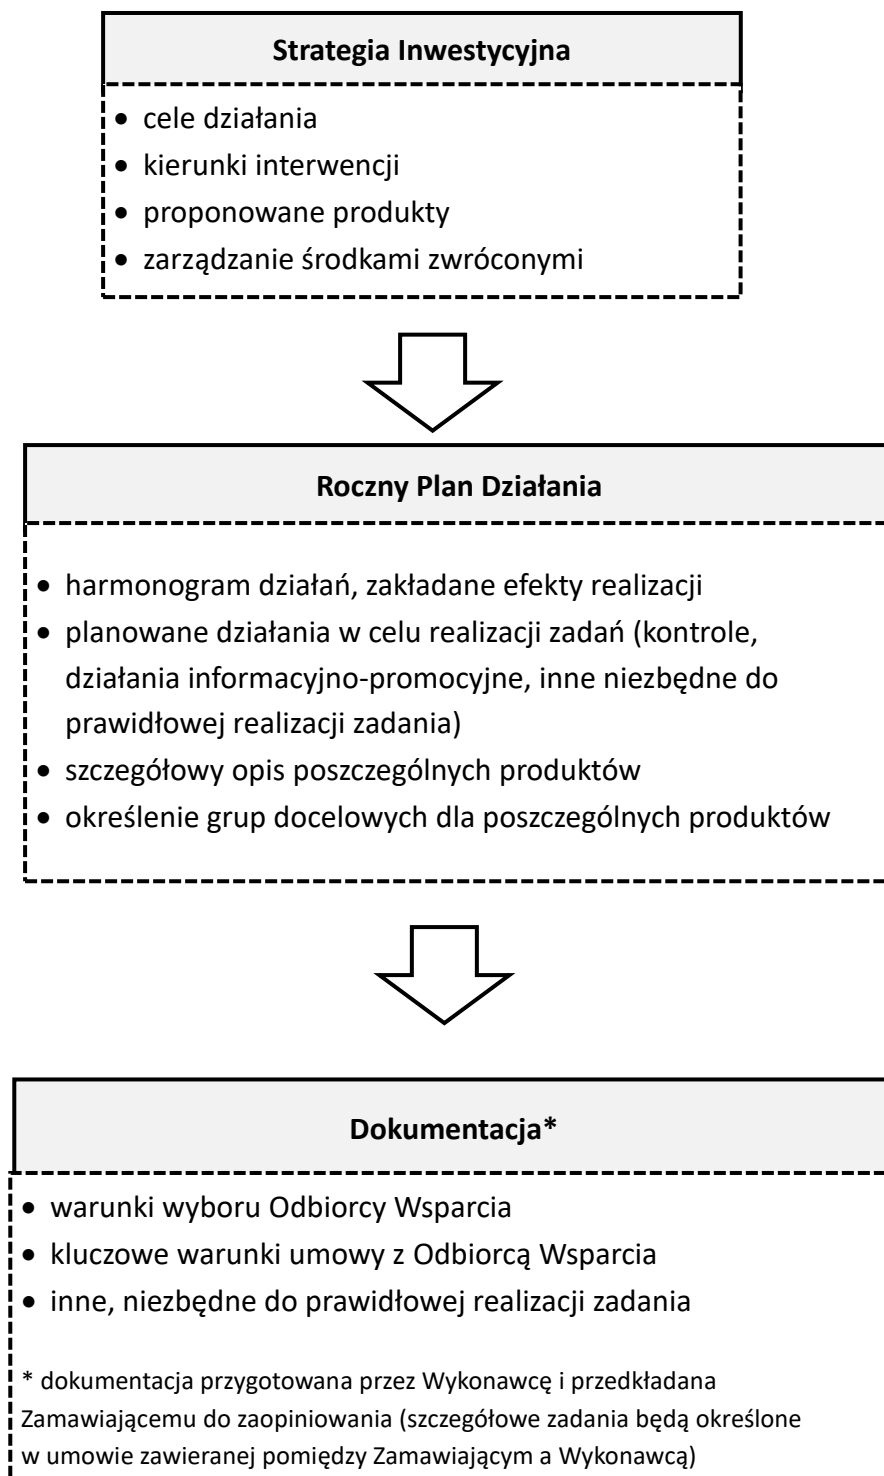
**Strategia Inwestycyjna**

- cele działania
- kierunki interwencji
- proponowane produkty
- zarządzanie środkami zwróconymi

**Roczny Plan Działania**

- harmonogram działań, zakładane efekty realizacji
- planowane działania w celu realizacji zadań (kontrole, działania informacyjno-promocyjne, inne niezbędne do prawidłowej realizacji zadania)
- szczegółowy opis poszczególnych produktów
- określenie grup docelowych dla poszczególnych produktów

**Dokumentacja\***

- warunki wyboru Odbiorcy Wsparcia
- kluczowe warunki umowy z Odbiorcą Wsparcia
- inne, niezbędne do prawidłowej realizacji zadania

\* dokumentacja przygotowana przez Wykonawcę i przedkładana Zamawiającemu do zaopiniowania (szczegółowe zadania będą określone w umowie zawieranej pomiędzy Zamawiającym a Wykonawcą)